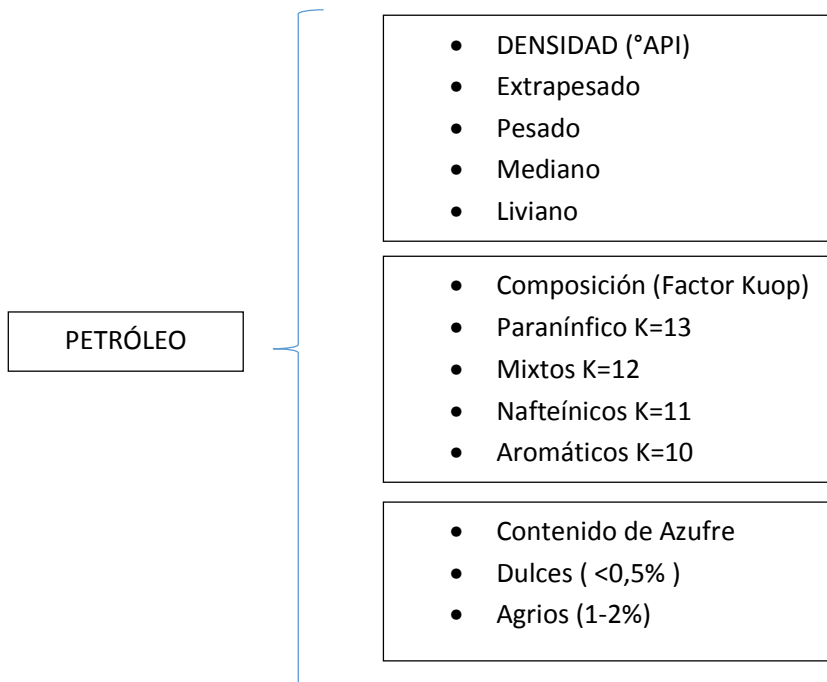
PETRÓLEO

- DENSIDAD (°API)
- Extrapesado
- Pesado
- Mediano
- Liviano

- Composición (Factor Kuop)
- Paranínfico K=13
- Mixtos K=12
- Nafteínicos K=11
- Aromáticos K=10

- Contenido de Azufre
- Dulces ( <0,5% )
- Agrios (1-2%)